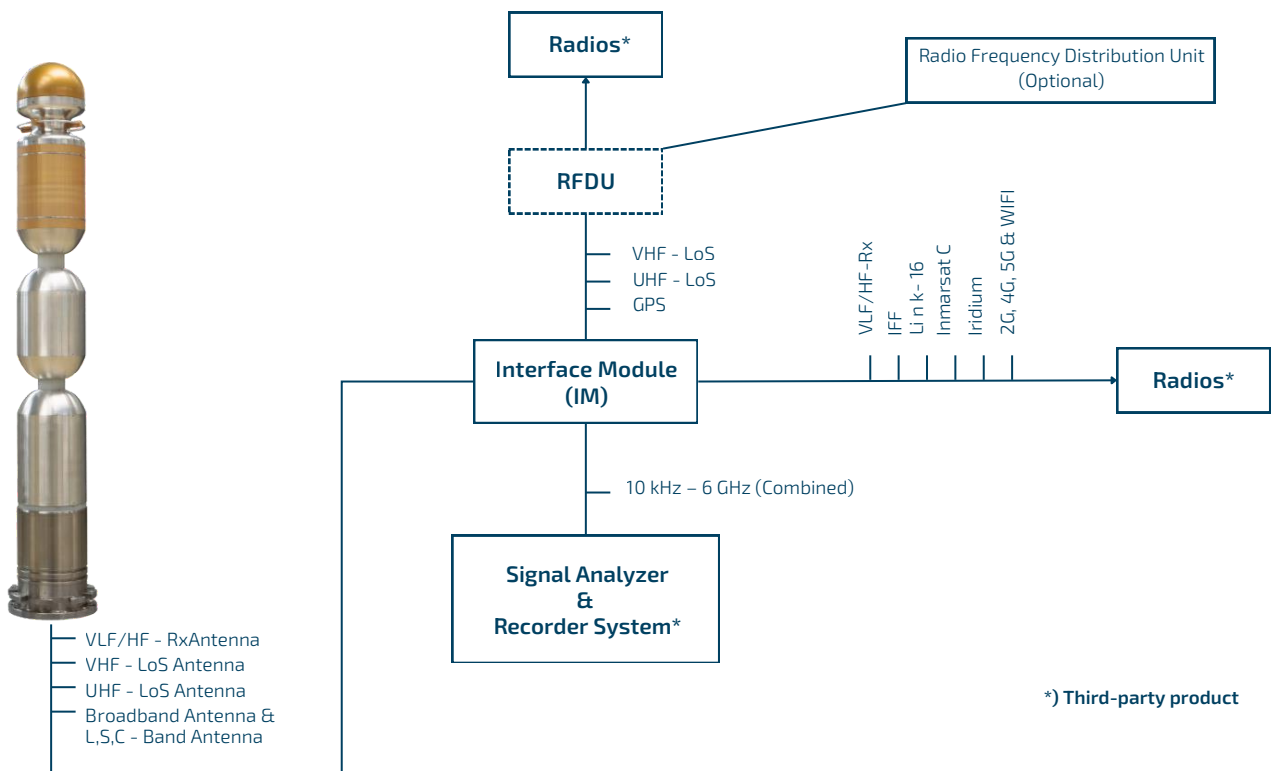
Radios*

Radio Frequency Distribution Unit (Optional)

RFDU

VHF - LoS
UHF - LoS
GPS

VLF/HF-Rx
IFF
Li n k- 16
Inmarsat C
Iridium
2G, 4G, 5G & WIFI

Interface Module (IM)

Radios*

10 kHz – 6 GHz (Combined)

Signal Analyzer & Recorder System*

VLF/HF - RxAntenna
VHF - LoS Antenna
UHF - LoS Antenna
Broadband Antenna & L,S,C - Band Antenna

*) Third-party product